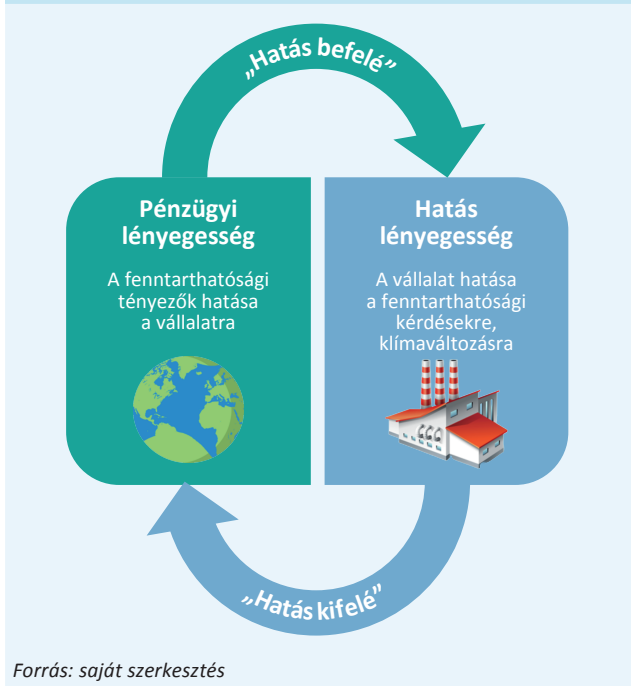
„Hatás befelé”

Pénzügyi lényegesség

A fenntarthatósági tényezők hatása a vállalatra

Hatás lényegesség

A vállalat hatása a fenntarthatósági kérdésekre, klímaváltozásra

„Hatás kifelé”

Forrás: saját szerkesztés